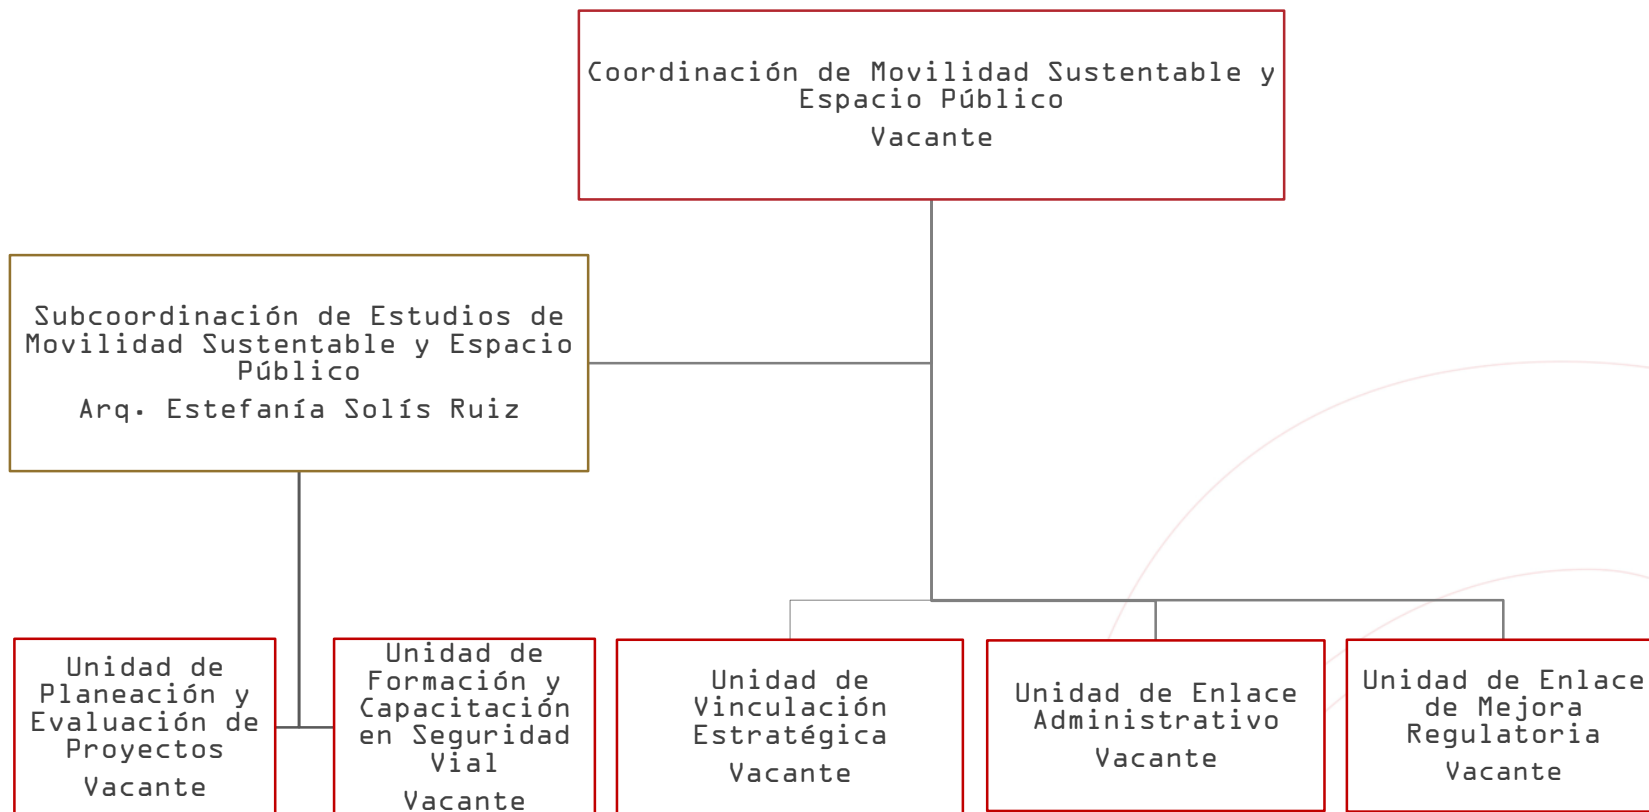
Coordinación de Movilidad Sustentable y Espacio Público
Vacante

Subcoordinación de Estudios de Movilidad Sustentable y Espacio Público
Arq. Estefanía Solís Ruiz

Unidad de Planeación y Evaluación de Proyectos
Vacante

Unidad de Formación y Capacitación en Seguridad Vial
Vacante

Unidad de Vinculación Estratégica
Vacante

Unidad de Enlace Administrativo
Vacante

Unidad de Enlace de Mejora Regulatoria
Vacante